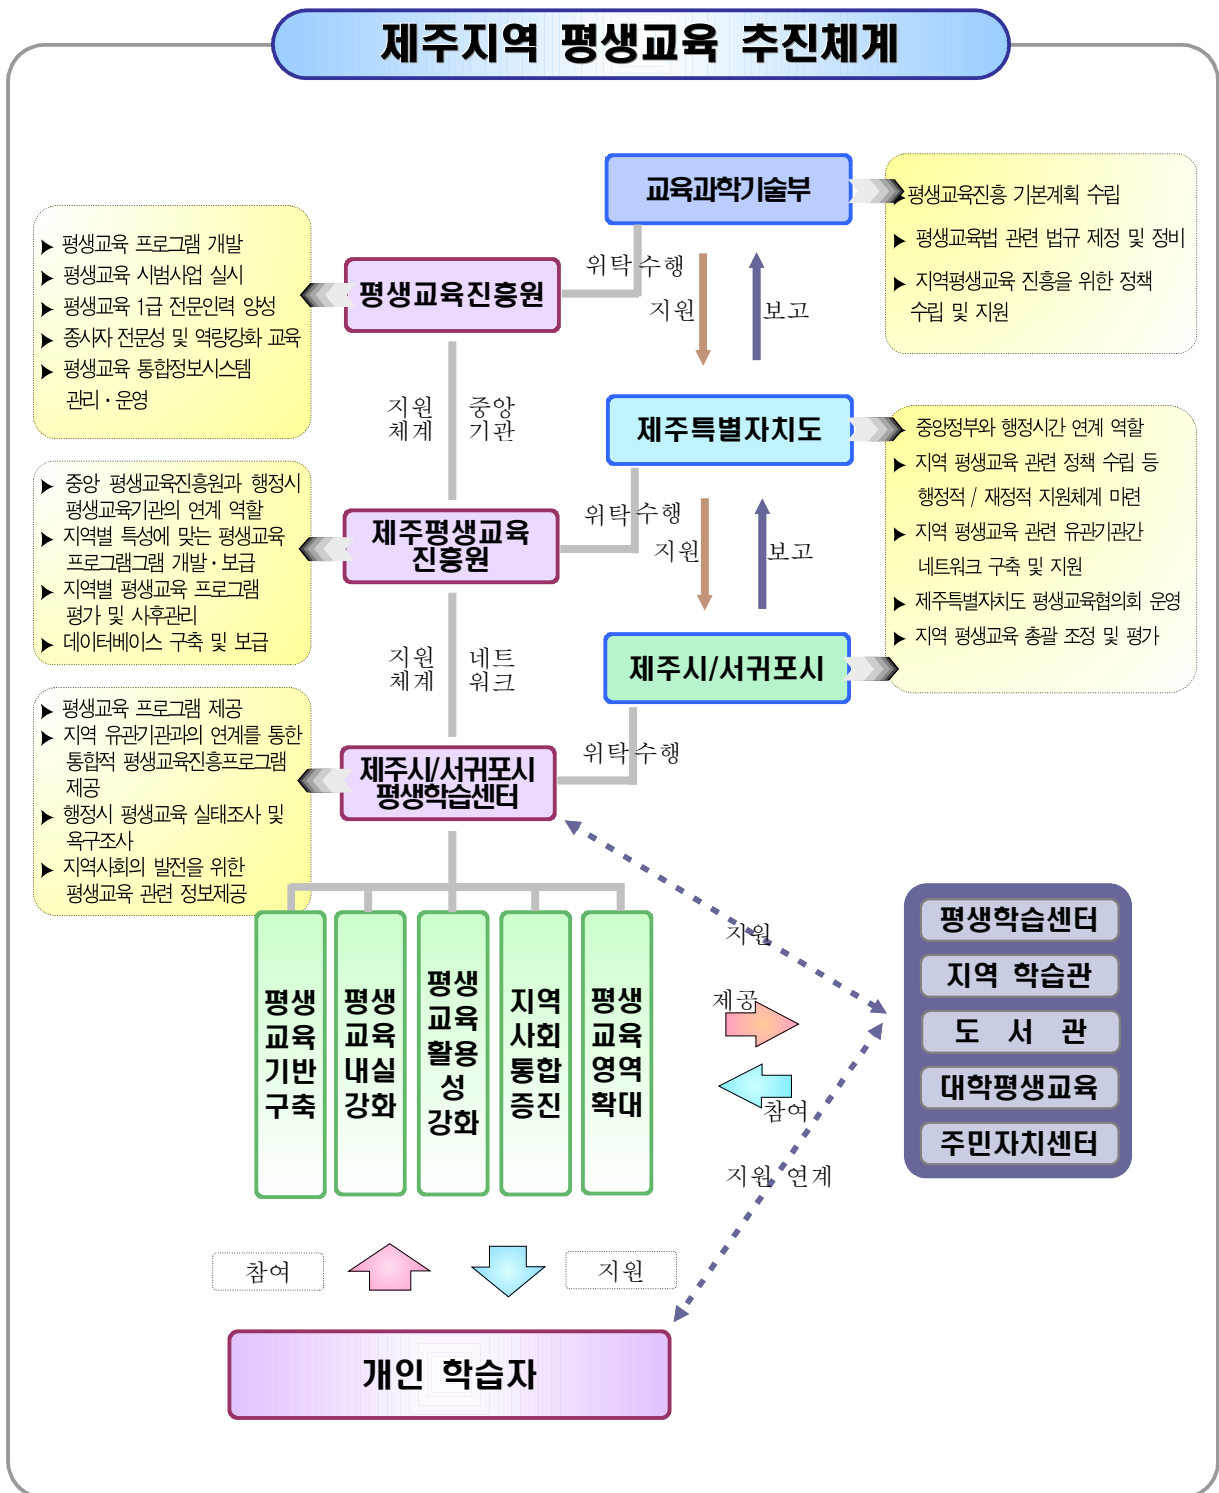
제주지역 평생교육 추진체계

교육과학기술부

평생교육진흥 기본계획 수립
평생교육법 관련 법규 제정 및 정비
지역평생교육 진흥을 위한 정책 수립 및 지원

평생교육 프로그램 개발
평생교육 시범사업 실시
평생교육 1급 전문인력 양성
종사자 전문성 및 역량강화 교육
평생교육 통합정보시스템 관리 · 운영

평생교육진흥원

위탁 수행
지원
보고

지원 체계
중앙 기관

제주특별자치도

중앙정부와 행정시간 연계 역할
지역 평생교육 관련 정책 수립 등 행정적 / 재정적 지원체계 마련
지역 평생교육 관련 유관기관간 네트워크 구축 및 지원
제주특별자치도 평생교육협의회 운영
지역 평생교육 총괄 조정 및 평가

중앙 평생교육진흥원과 행정시 평생교육기관의 연계 역할
지역별 특성에 맞는 평생교육 프로그램그램 개발 · 보급
지역별 평생교육 프로그램 평가 및 사후관리
데이터베이스 구축 및 보급

제주평생교육 진흥원

위탁 수행
지원
보고

지원 체계
네트 워크

제주시/서귀포시

평생교육 프로그램 제공
지역 유관기관과의 연계를 통한 통합적 평생교육진흥프로그램 제공
행정시 평생교육 실태조사 및 욕구조사
지역사회의 발전을 위한 평생교육 관련 정보제공

제주시/서귀포시 평생학습센터

위탁 수행

평생교육기반구축
평생교육내실강화
평생교육활용성강화
지역사회통합증진
평생교육영역확대

지원
제공
참여
지원 연계

평생학습센터
지역 학습관
도 서 관
대학평생교육
주민자치센터

참여
지원

개인 학습자